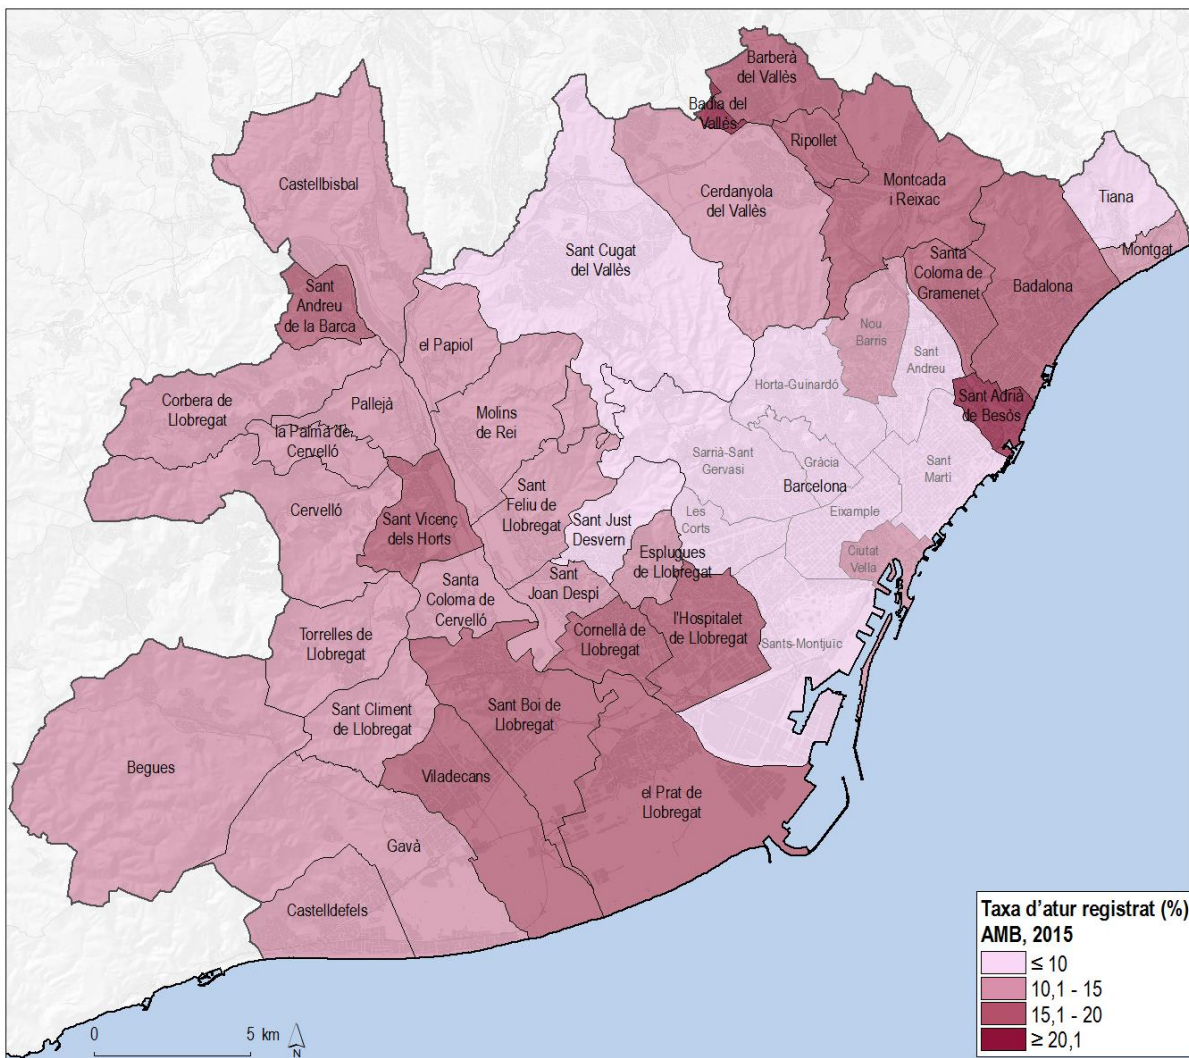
Barberà del Vallès

Badia del Vallès

Ripollet

Montcada i Reixac

Tiana

Montgat

Castellbisbal

Cerdanyola del Vallès

Sant Cugat del Vallès

Santa Coloma de Gramenet

Badalona

Sant Andreu de la Barca

el Papiol

Nou Barris

Sant Andreu

Corbera de Llobregat

Pallejà

Molins de Rei

Horta-Guinardó

Sant Adrià de Besòs

la Palma de Cervelló

Sarrià-Sant Gervasi

Gràcia

Sant Martí

Cervelló

Sant Vicenç dels Horts

Sant Feliu de Llobregat

Barcelona

Sant Just Desvern

Les Corts

Eixample

Esplugues de Llobregat

Ciutat Vella

Santa Coloma de Cervelló

Sant Joan Despí

Torrelles de Llobregat

Cornellà de Llobregat

l'Hospitalet de Llobregat

Sants-Montjuïc

Sant Climent de Llobregat

Sant Boi de Llobregat

Begues

Viladecans

el Prat de Llobregat

Gavà

Castelldefels

0

5 km

N

Taxa d'atur registrat (%)
AMB, 2015

$\leq 10$

10,1 - 15

15,1 - 20

$\geq 20,1$